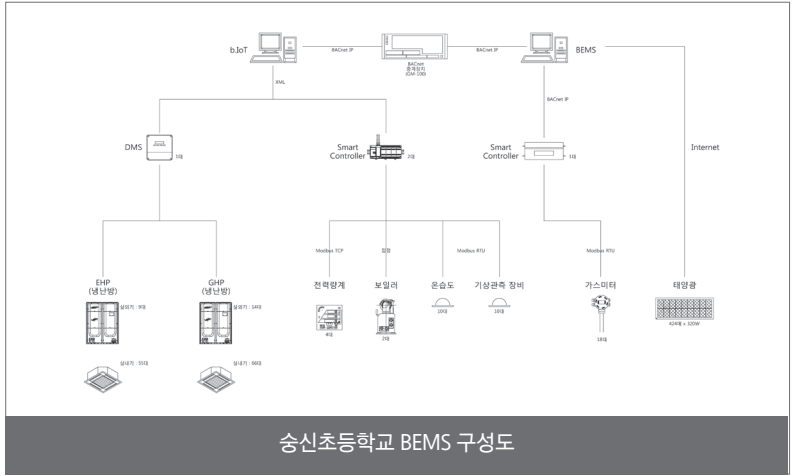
b.IoT

BACnet IP

BACnet
중계장치
(GM 100)

BACnet IP

BEMS

XML

BACnet IP

DMS

1대

Smart Controller

2대

Smart Controller

1대

Internet

Modbus TCP

접점

Modbus RTU

Modbus RTU

EHP
(냉난방)

GHP
(냉난방)

전력량계

보일러

온습도

기상관측 장비

가스미터

태양광

실외기 : 9대

실외기 : 14대

4대

2대

10대

1대

1대

404W x 320W

실내기 : 55대

실내기 : 66대

숭신초등학교 BEMS 구성도